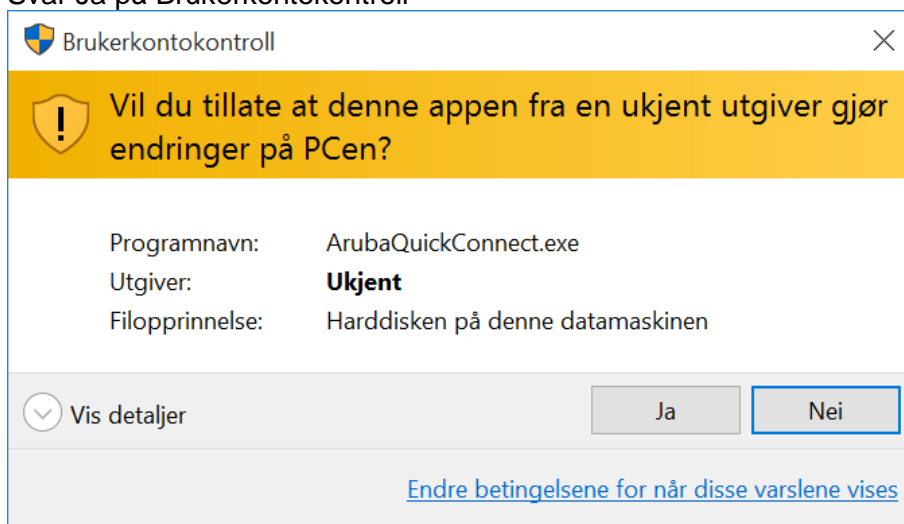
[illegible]

Brukerkontokontroll

Vil du tillate at denne appen fra en ukjent utgiver gjør endringer på PCen?

Programnavn: ArubaQuickConnect.exe
Utgiver: **Ukjent**
Filopprinnelse: Harddisken på denne datamaskinen

Vis detaljer

Ja

Nei

Endre betingelsene for når disse varslene vises